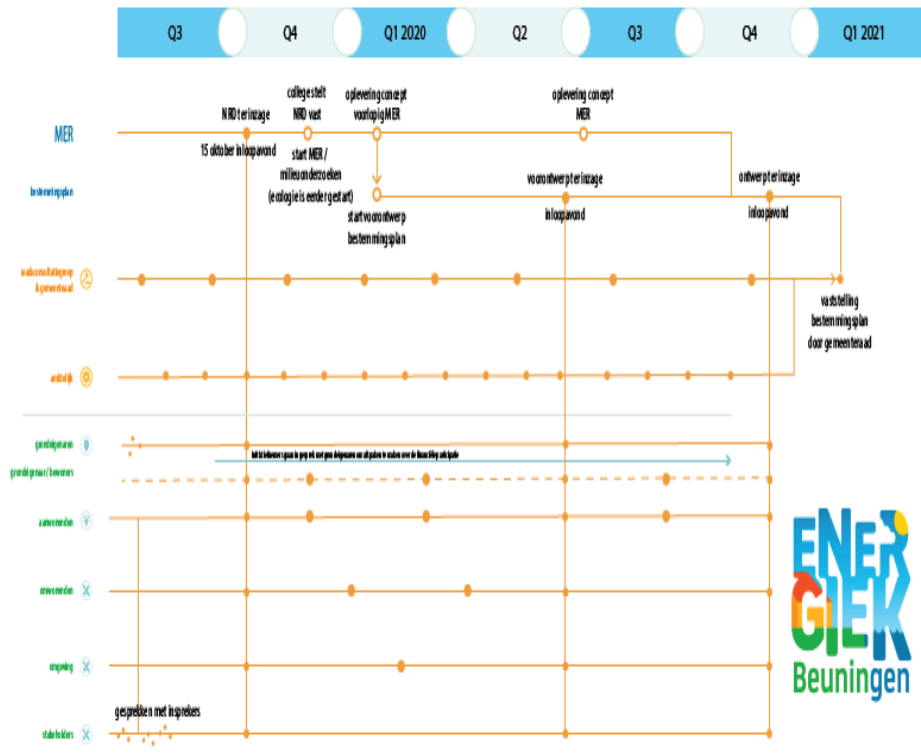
Q3 Q4 Q1 2020 Q2 Q3 Q4 Q1 2021

MER

bestemmingsplan

NRD ter inzage
15 oktober inloopavond

college stelt NRD vast
start MER / milieuonderzoeken (ecologie is eerder gestart)

oplevering concept voorlopig MER

start voorontwerp bestemmingsplan

oplevering concept MER

voorontwerp ter inzage
inloopavond

ontwerp ter inzage
inloopavond

vaststelling bestemmingsplan door gemeenteraad

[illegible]

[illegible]

grondeigenaren

grondeigenaren / bewoners

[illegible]

aanwonenden

omwonenden

omgeving

gesprekken met insprekers

stakeholders

ENERGIEK Beuningen